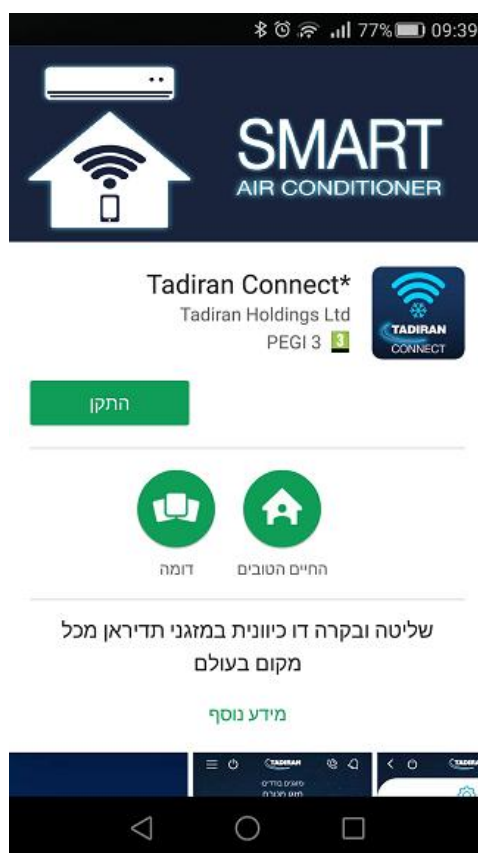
77% 09:39

SMART
AIR CONDITIONER

Tadiran Connect*
Tadiran Holdings Ltd
PEGI 3 3

TADIRAN
CONNECT

התקן

החיים הטובים
דומה

שליטה ובקרה דו כיוונית במזגני תדיראן מכל מקום בעולם

מידע נוסף

TADIRAN
TADIRAN
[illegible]